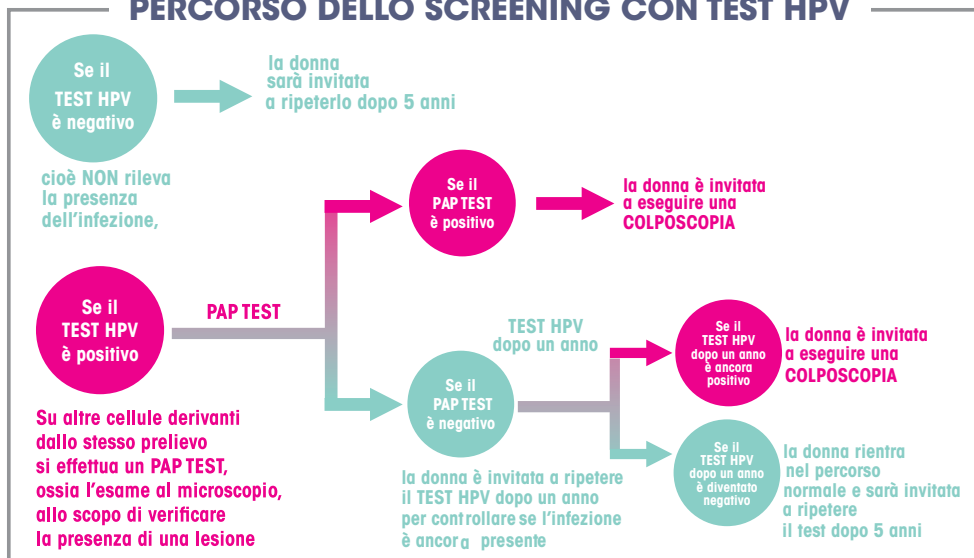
PERCORSO DELLO SCREENING CON TEST HPV

Se il TEST HPV è negativo

la donna sarà invitata a ripeterlo dopo 5 anni

cioè NON rileva la presenza dell'infezione,

Se il PAP TEST è positivo

la donna è invitata a eseguire una COLPOSCOPIA

Se il TEST HPV è positivo

PAP TEST

TEST HPV dopo un anno

Se il TEST HPV dopo un anno è ancora positivo

la donna è invitata a eseguire una COLPOSCOPIA

Se il PAP TEST è negativo

Su altre cellule derivanti dallo stesso prelievo si effettua un PAP TEST, ossia l'esame al microscopio, allo scopo di verificare la presenza di una lesione

Se il TEST HPV dopo un anno è diventato negativo

la donna rientra nel percorso normale e sarà invitata a ripetere il test dopo 5 anni

la donna è invitata a ripetere il TEST HPV dopo un anno per controllare se l'infezione è ancora presente